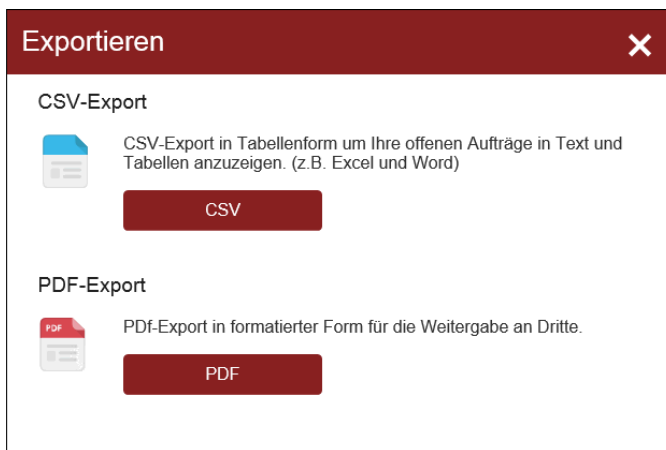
Exportieren ✕

CSV-Export

CSV-Export in Tabellenform um Ihre offenen Aufträge in Text und Tabellen anzuzeigen. (z.B. Excel und Word)

CSV

PDF-Export

PDF

PDf-Export in formatierter Form für die Weitergabe an Dritte.

PDF